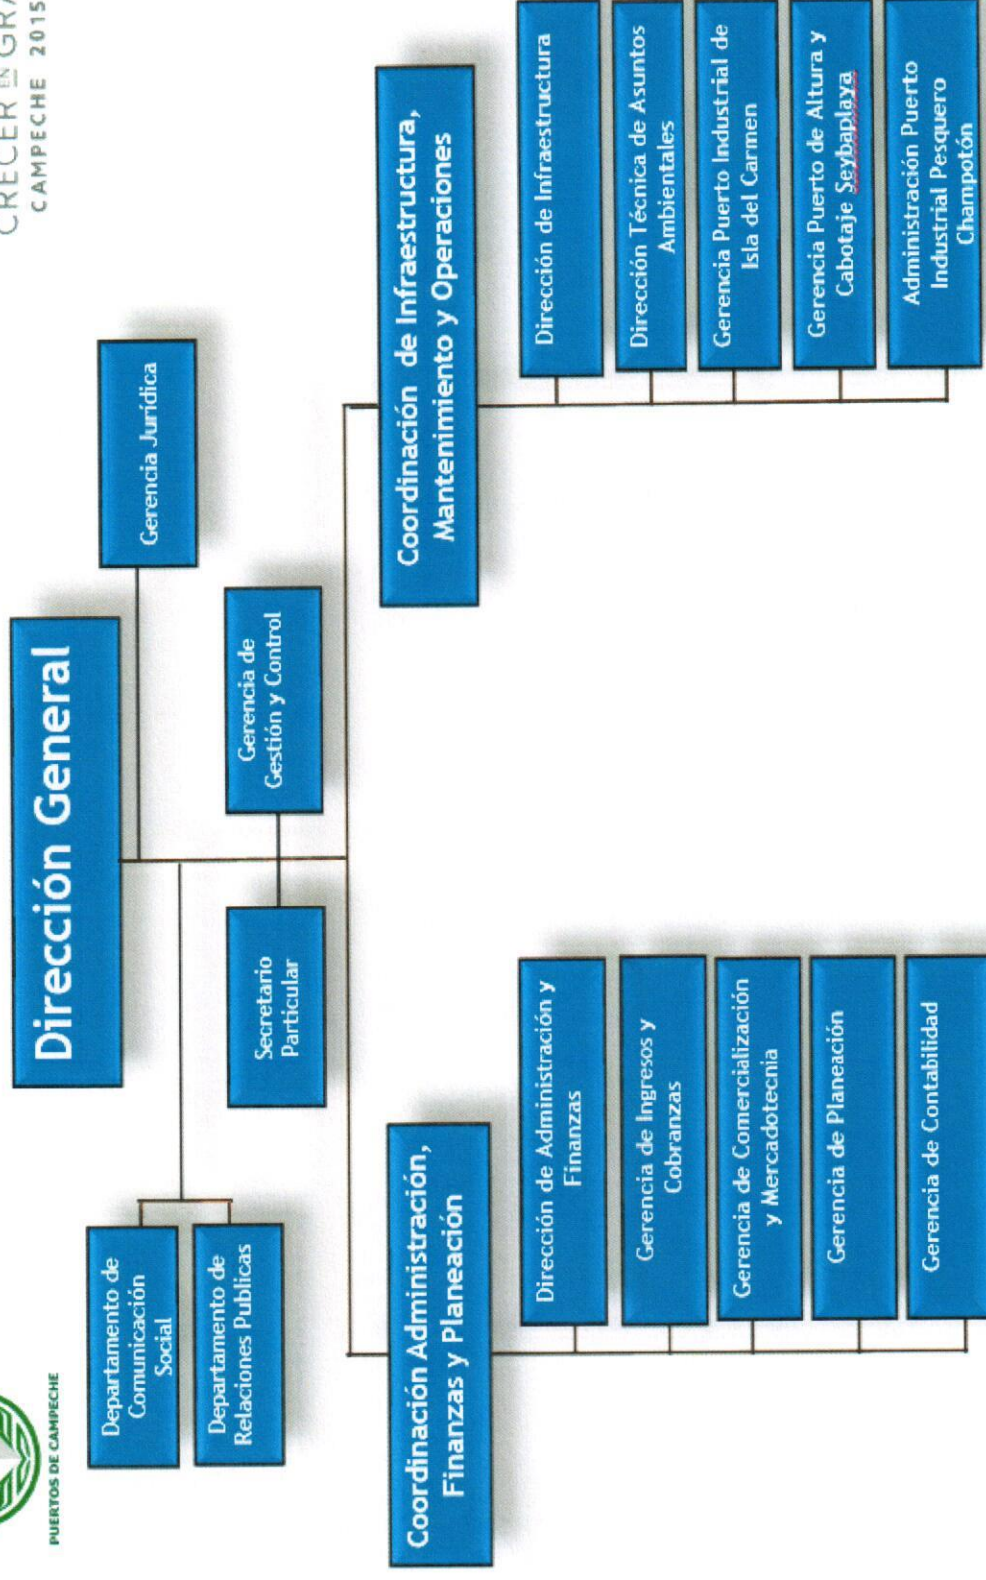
PUERTOS DE CAMPECHE

CRECER EN GRA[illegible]
CAMPECHE 2015

Dirección General

Gerencia Jurídica

Departamento de Comunicación Social

Departamento de Relaciones Publicas

Secretario Particular

Gerencia de Gestión y Control

Coordinación Administración, Finanzas y Planeación

Dirección de Administración y Finanzas

Gerencia de Ingresos y Cobranzas

Gerencia de Comercialización y Mercadotecnia

Gerencia de Planeación

Gerencia de Contabilidad

Coordinación de Infraestructura, Mantenimiento y Operaciones

Dirección de Infraestructura

Dirección Técnica de Asuntos Ambientales

Gerencia Puerto Industrial de Isla del Carmen

Gerencia Puerto de Altura y Cabotaje Seybaplaya

Administración Puerto Industrial Pesquero Champotón